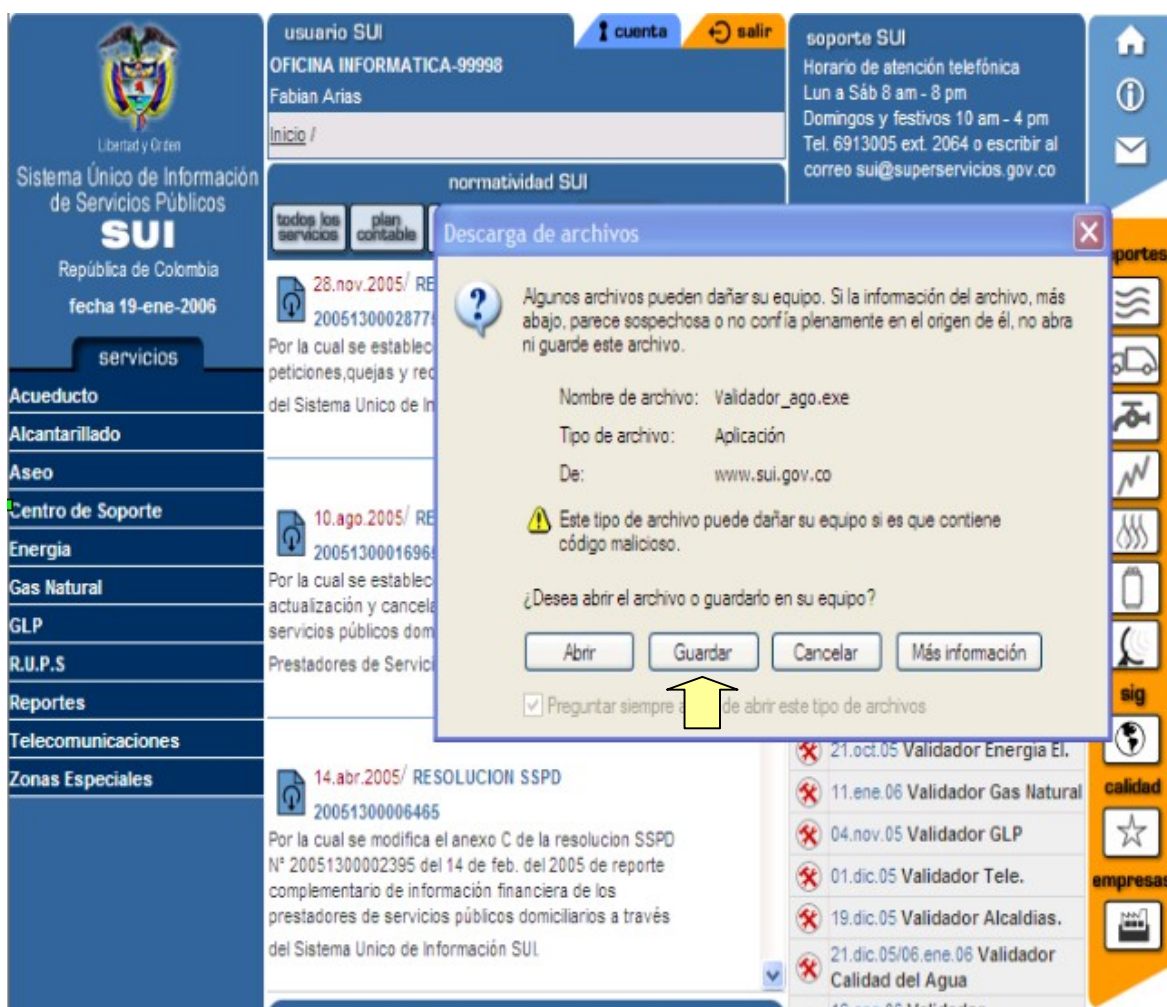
Libertad y Orden

Sistema Único de Información de Servicios Públicos

SUI

República de Colombia

fecha 19-ene-2006

servicios

Acueducto

Alcantarillado

Aseo

Centro de Soporte

Energia

Gas Natural

GLP

R.U.P.S

Reportes

Telecomunicaciones

Zonas Especiales

usuario SUI

cuenta

salir

OFICINA INFORMATICA-99998

Fabian Arias

Inicio /

normatividad SUI

todos los servicios

plan contable

28.nov.2005/ RE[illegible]

20051300028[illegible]

Por la cual se establec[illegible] peticiones,quejas y re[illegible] del Sistema Unico de In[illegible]

10.ago.2005/ RE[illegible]

20051300016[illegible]

Por la cual se establec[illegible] actualización y cancela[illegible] servicios públicos dom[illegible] Prestadores de Servic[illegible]

14.abr.2005/ RESOLUCION SSPD

20051300006465

Por la cual se modifica el anexo C de la resolucion SSPD Nº 20051300002395 del 14 de feb. del 2005 de reporte complementario de información financiera de los prestadores de servicios públicos domiciliarios a través del Sistema Unico de Información SUI.

soporte SUI

Horario de atención telefónica

Lun a Sáb 8 am - 8 pm

Domingos y festivos 10 am - 4 pm

Tel. 6913005 ext. 2064 o escribir al correo sui@superservicios.gov.co

Descarga de archivos

Algunos archivos pueden dañar su equipo. Si la información del archivo, más abajo, parece sospechosa o no confía plenamente en el origen de él, no abra ni guarde este archivo.

Nombre de archivo: Validador_ago.exe

Tipo de archivo: Aplicación

De: www.sui.gov.co

Este tipo de archivo puede dañar su equipo si es que contiene código malicioso.

¿Desea abrir el archivo o guardarlo en su equipo?

Abrir

Guardar

Cancelar

Más información

Preguntar siempre a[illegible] de abrir este tipo de archivos

21.oct.05 Validador Energia El.

11.ene.06 Validador Gas Natural

04.nov.05 Validador GLP

01.dic.05 Validador Tele.

19.dic.05 Validador Alcaldias.

21.dic.05/06.ene.06 Validador Calidad del Agua

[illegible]portes

sig

calidad

empresas